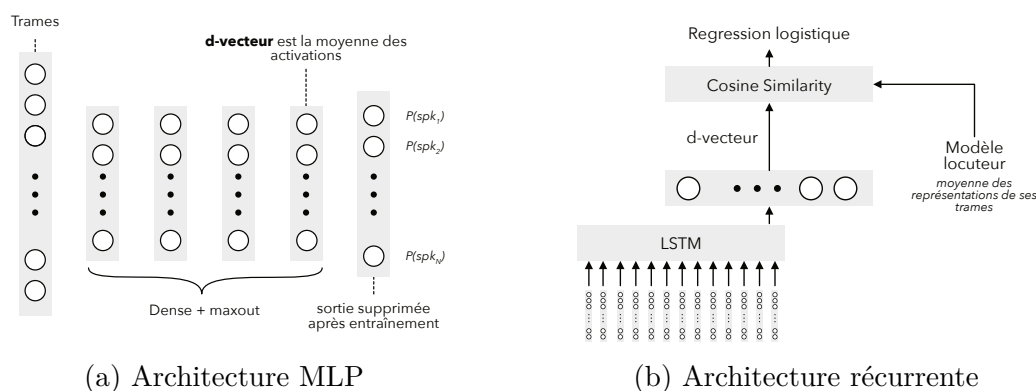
Trames

**d-vecteur** est la moyenne des activations

$P(spk_1)$

$P(spk_2)$

$P(spk_N)$

Dense + maxout

sortie supprimée après entraînement

(a) Architecture MLP

Regression logistique

Cosine Similarity

d-vecteur

Modèle locuteur

*moyenne des représentations de ses trames*

LSTM

(b) Architecture récurrente